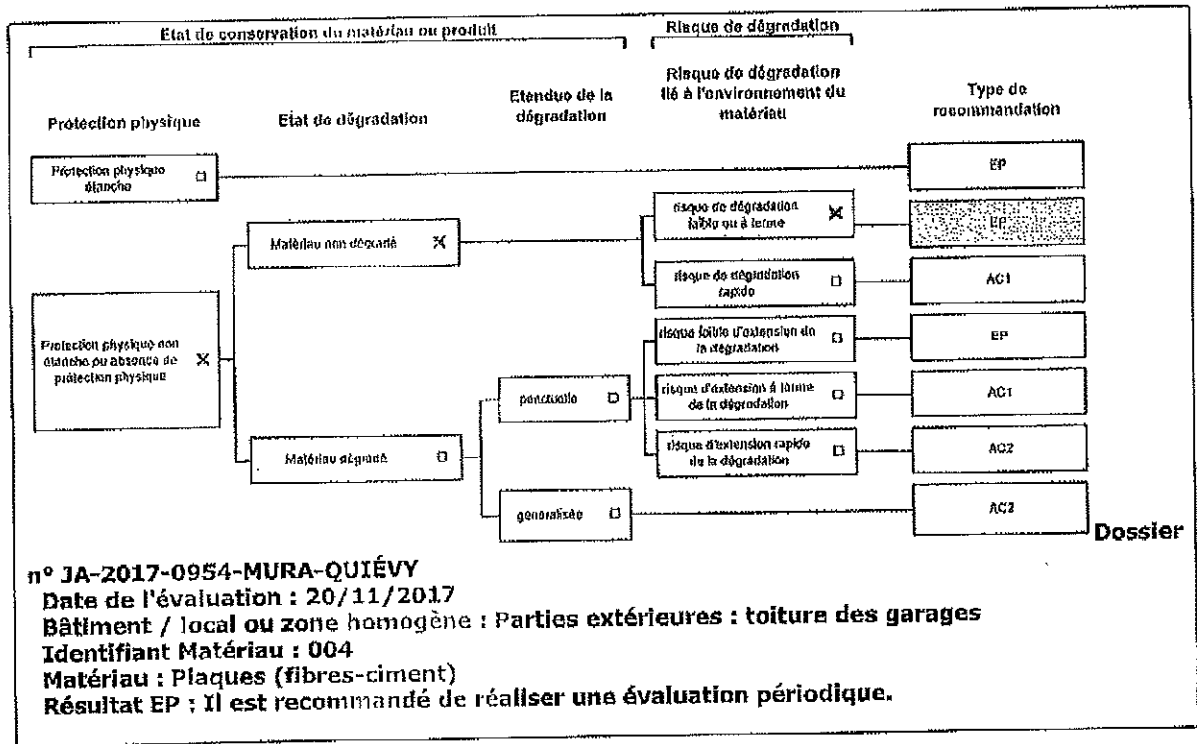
Etat de conservation du matériau ou produit

Risque de dégradation

Protection physique

Etat de dégradation

Etendue de la dégradation

Risque de dégradation lié à l'environnement du matériau

Type de recommandation

Protection physique étanche ☐

EP

Matériau non dégradé ☒

risque de dégradation faible ou à terme ☒

EP

risque de dégradation rapide ☐

AC1

Protection physique non étanche ou absence de protection physique ☒

risque faible d'extension de la dégradation ☐

EP

ponctuelle ☐

risque d'extension à terme de la dégradation ☐

AC1

risque d'extension rapide de la dégradation ☐

AC2

Matériau dégradé ☐

généralisée ☐

AC2

Dossier n° JA-2017-0954-MURA-QUIÉVY
Date de l'évaluation : 20/11/2017
Bâtiment / local ou zone homogène : Parties extérieures : toiture des garages
Identifiant Matériau : 004
Matériau : Plaques (fibres-ciment)
Résultat EP : Il est recommandé de réaliser une évaluation périodique.